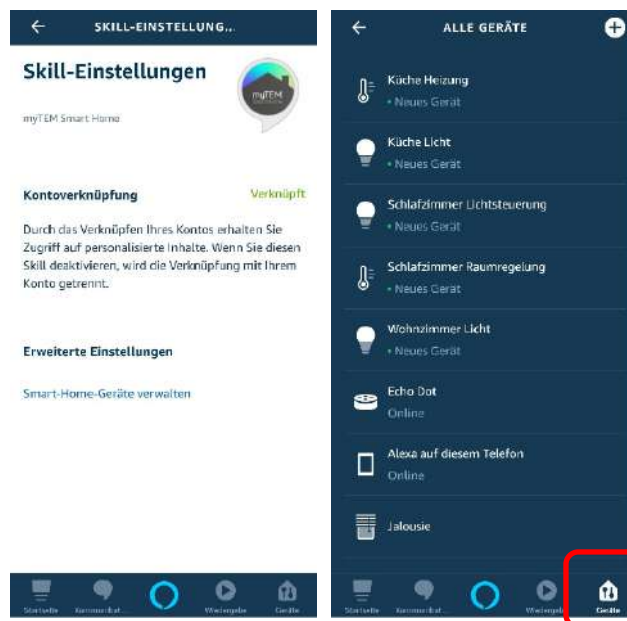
SKILL-EINSTELLUNG..

Skill-Einstellungen

myTEM

myTEM Smart Home

Kontoverknüpfung

Verknüpft

Durch das Verknüpfen Ihres Kontos erhalten Sie Zugriff auf personalisierte Inhalte. Wenn Sie diesen Skill deaktivieren, wird die Verknüpfung mit Ihrem Konto getrennt.

Erweiterte Einstellungen

Smart-Home-Geräte verwalten

Startseite Kommunikat... Wiedergabe Geräte

ALLE GERÄTE

Küche Heizung
• Neues Gerät

Küche Licht
• Neues Gerät

Schlafzimmer Lichtsteuerung
• Neues Gerät

Schlafzimmer Raumregelung
• Neues Gerät

Wohnzimmer Licht
• Neues Gerät

Echo Dot
Online

Alexa auf diesem Telefon
Online

Jalousie

Startseite Kommunikat... Wiedergabe Geräte